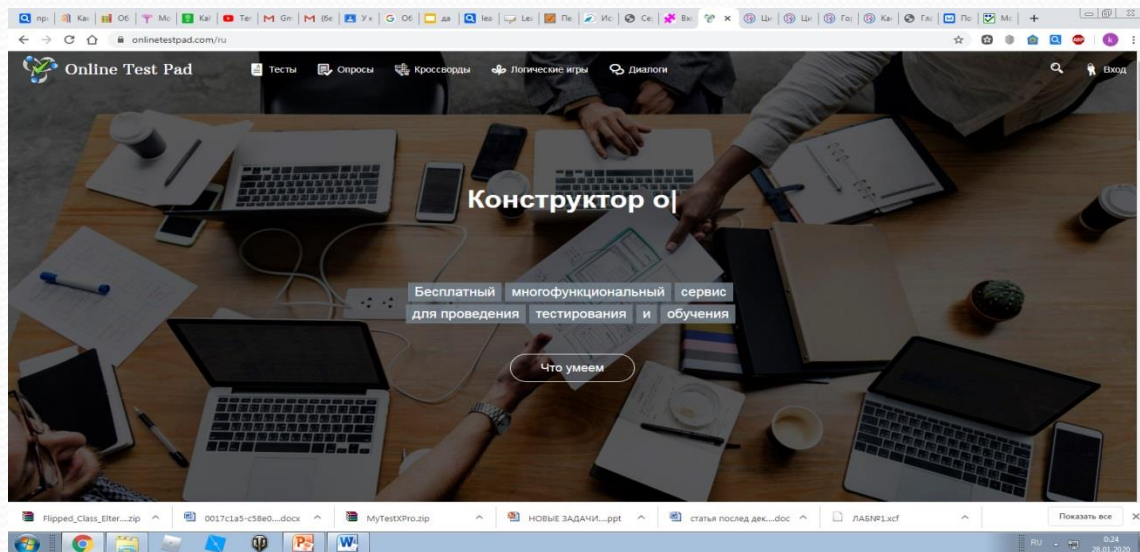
onlinetestpad.com/ru

Online Test Pad Тесты Опросы Кроссворды Логические игры Диалоги Вход

Конструктор о|

Бесплатный многофункциональный сервис для проведения тестирования и обучения

Что умеем

Flipped_Class_Elter....zip 0017c1a5-c58e0....docx MyTestXPro.zip НОВЫЕ ЗАДАЧИ....ppt статья послед дек....doc ЛАБ№1.xcf Показать все

RU 0:24 28.01.2020